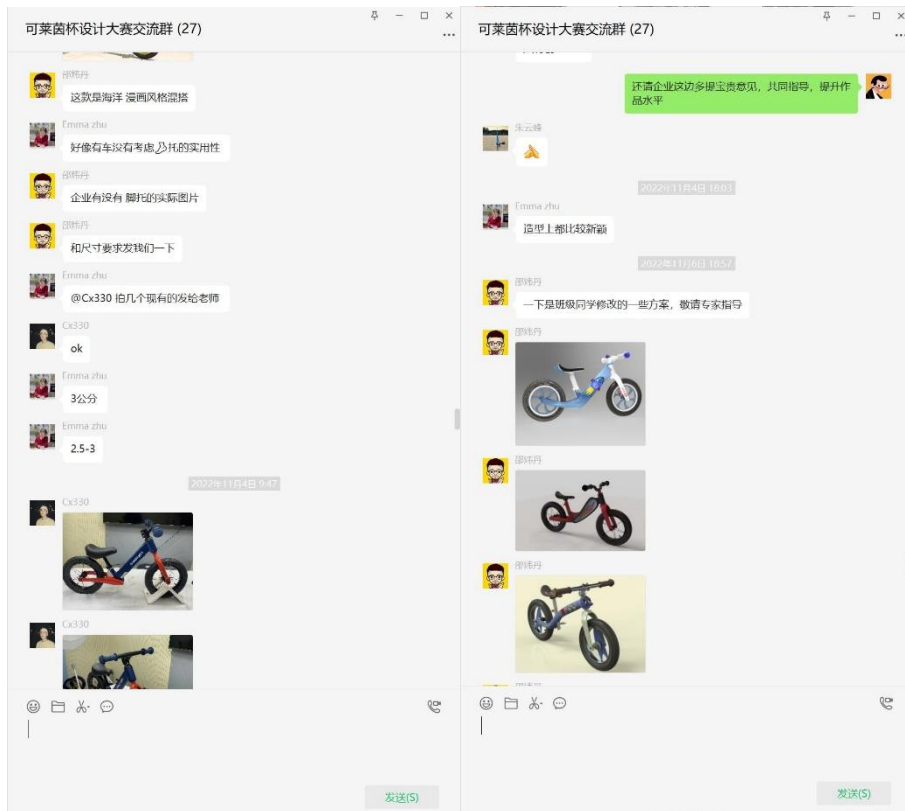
可莱茵杯设计大赛交流群 (27)

邵炜丹
这款是海洋 漫画风格混搭

Emma zhu
好像有车没有考虑脚托的实用性

邵炜丹
企业有没有 脚托的实际图片

邵炜丹
和尺寸要求发我们一下

Emma zhu
@Cx330 拍几个现有的发给老师

Cx330
ok

Emma zhu
3公分

Emma zhu
2.5-3

2022年11月4日 9:47

Cx330

Cx330

发送(S)

可莱茵杯设计大赛交流群 (27)

还请企业这边多提宝贵意见，共同指导，提升作品水平

朱云峰

2022年11月4日 18:03

Emma zhu
造型上都比较新颖

2022年11月8日 18:57

邵炜丹
一下是班级同学修改的一些方案，敬请专家指导

邵炜丹

邵炜丹

邵炜丹

发送(S)